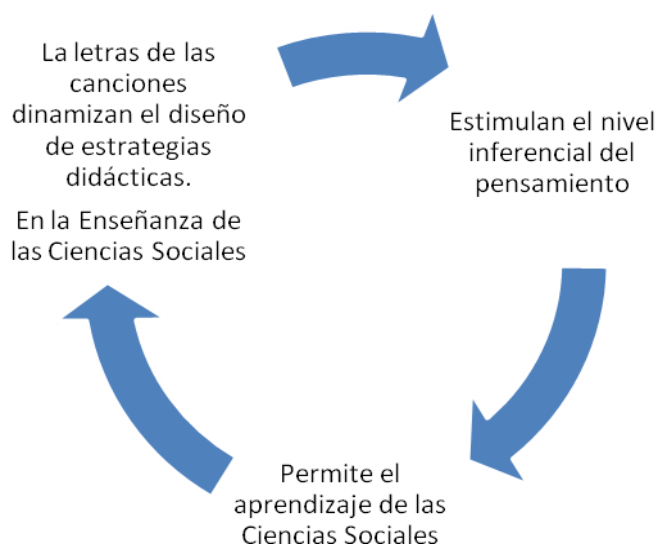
La letras de las canciones dinamizan el diseño de estrategias didácticas.

En la Enseñanza de las Ciencias Sociales

Estimulan el nivel inferencial del pensamiento

Permite el aprendizaje de las Ciencias Sociales